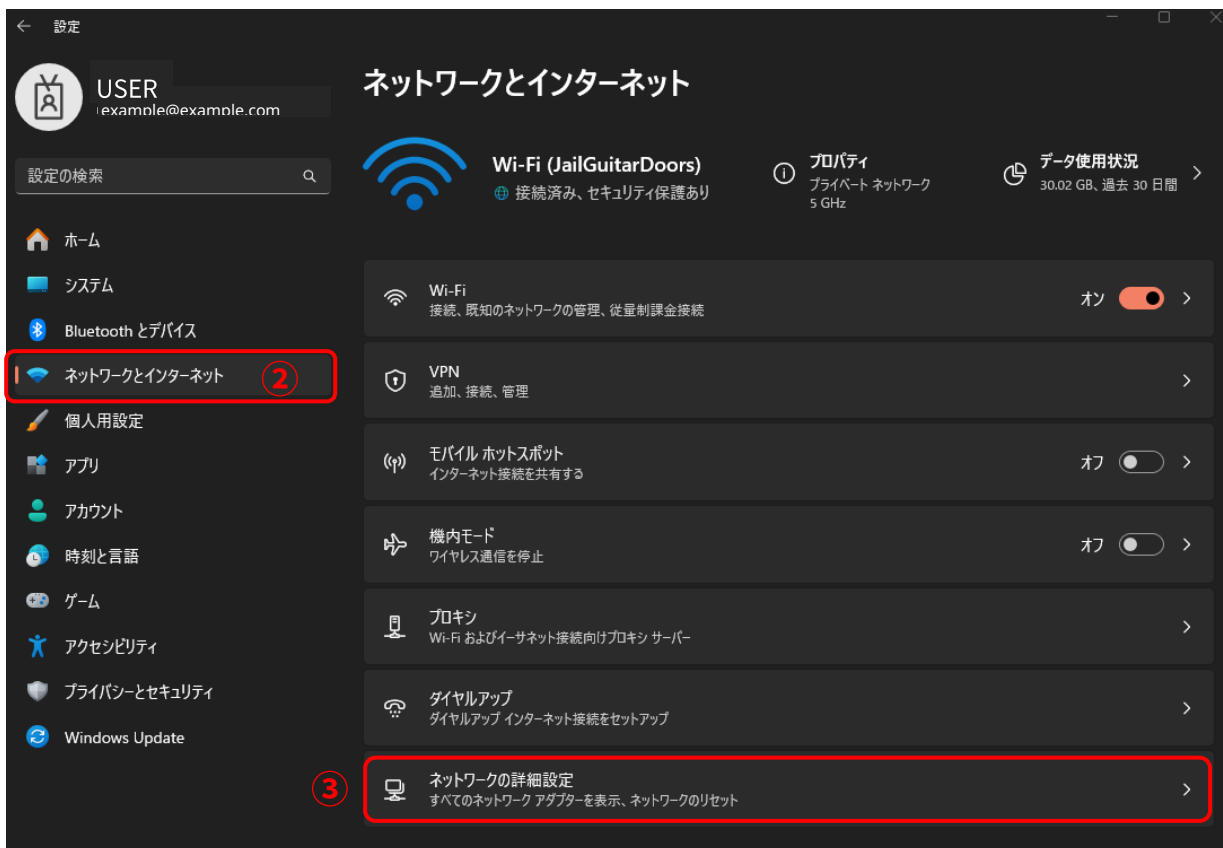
← 設定

USER
example@example.com

設定の検索

ホーム
システム
Bluetooth とデバイス
ネットワークとインターネット ②
個人用設定
アプリ
アカウント
時刻と言語
ゲーム
アクセシビリティ
プライバシーとセキュリティ
Windows Update

ネットワークとインターネット

Wi-Fi (JailGuitarDoors)
接続済み、セキュリティ保護あり

プロパティ
プライベート ネットワーク
5 GHz

データ使用状況
30.02 GB、過去 30 日間

Wi-Fi
接続、既知のネットワークの管理、従量制課金接続
オン

VPN
追加、接続、管理

モバイル ホットスポット
インターネット接続を共有する
オフ

機内モード
ワイヤレス通信を停止
オフ

プロキシ
Wi-Fi およびイーサネット接続向けプロキシ サーバー

ダイヤルアップ
ダイヤルアップ インターネット接続をセットアップ

③ ネットワークの詳細設定
すべてのネットワーク アダプターを表示、ネットワークのリセット